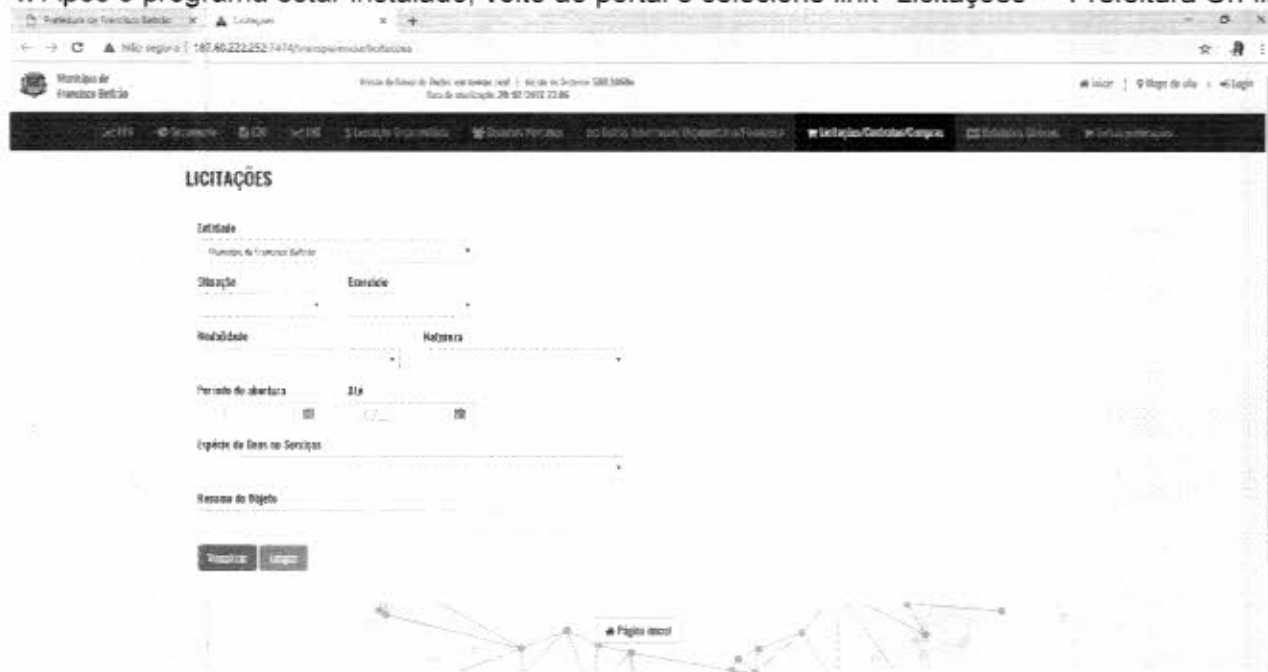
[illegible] Após o programa estar instalado, volte ao portal e selecione link "Licitações" – Prefeitura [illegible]

Prefeitura de Francisco Beltrão × Licitações × +

Não seguro | 187.60.222.252:7474/transparencia/licitacoes

Município de Francisco Beltrão

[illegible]

Início | Mapa do site | Login

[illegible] Licitações/Contratos/Compras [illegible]

LICITAÇÕES

Entidade

Prefeitura de Francisco Beltrão

Situação

Exercício

Modalidade

Natureza

Período de abertura

Até

Espécie de Bens ou Serviços

Resumo do Objeto

Pesquisar Limpar

Página inicial